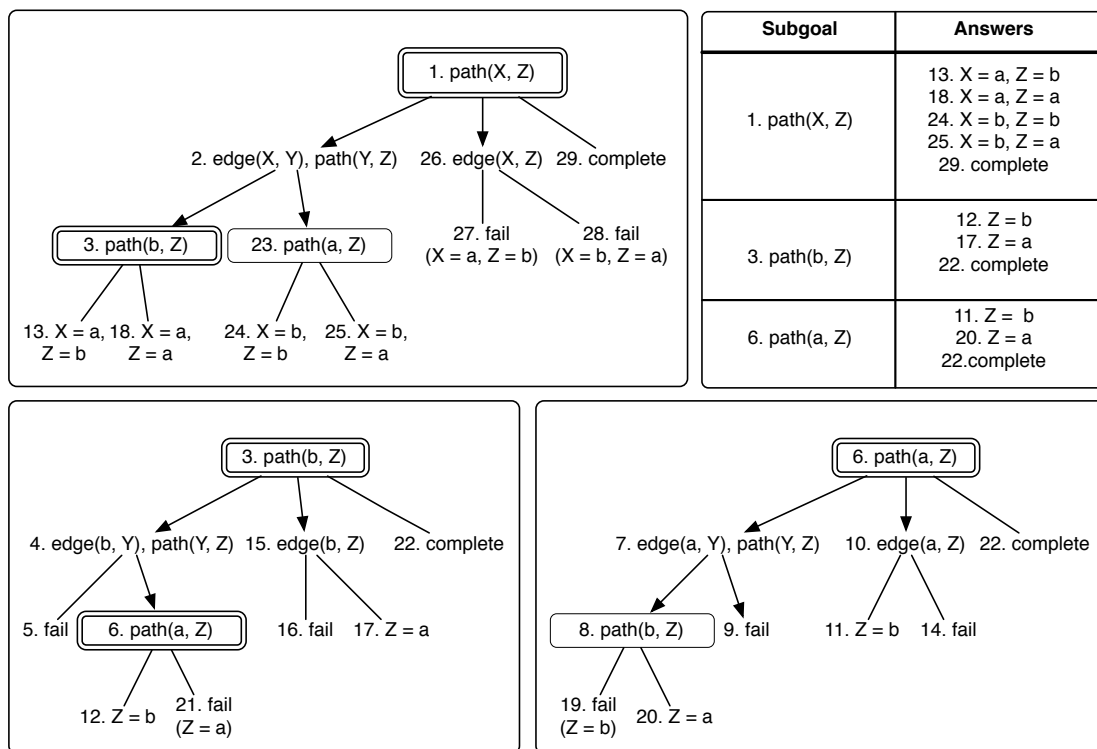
1. path(X, Z)

2. edge(X, Y), path(Y, Z)

26. edge(X, Z)

29. complete

3. path(b, Z)

23. path(a, Z)

27. fail (X = a, Z = b)

28. fail (X = b, Z = a)

13. X = a, Z = b

18. X = a, Z = a

24. X = b, Z = b

25. X = b, Z = a

| Subgoal | Answers |
|---|---|
| 1. path(X, Z) | 13. X = a, Z = b<br>18. X = a, Z = a<br>24. X = b, Z = b<br>25. X = b, Z = a<br>29. complete |
| 3. path(b, Z) | 12. Z = b<br>17. Z = a<br>22. complete |
| 6. path(a, Z) | 11. Z = b<br>20. Z = a<br>22.complete |

3. path(b, Z)

4. edge(b, Y), path(Y, Z)

15. edge(b, Z)

22. complete

5. fail

6. path(a, Z)

16. fail

17. Z = a

12. Z = b

21. fail (Z = a)

6. path(a, Z)

7. edge(a, Y), path(Y, Z)

10. edge(a, Z)

22. complete

8. path(b, Z)

9. fail

11. Z = b

14. fail

19. fail (Z = b)

20. Z = a